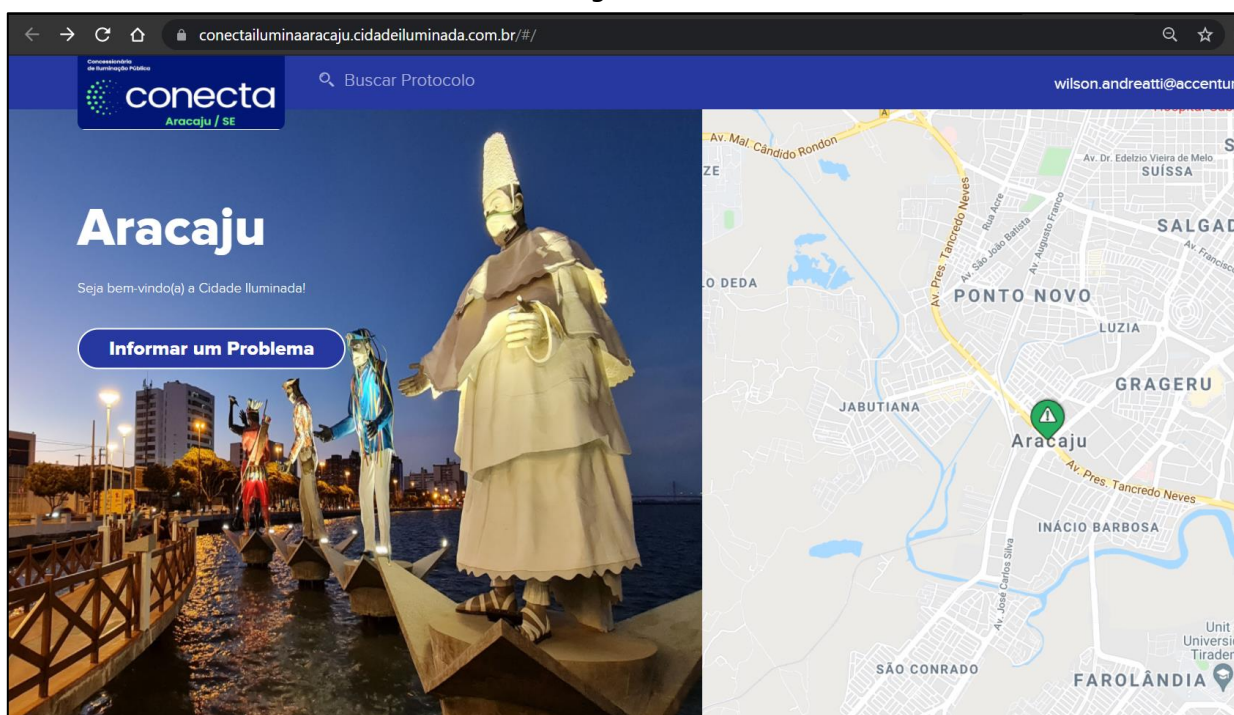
conectailuminaaracaju.cidadeiluminada.com.br/#/

Concessionária de Iluminação Pública
conecta
Aracaju / SE

Buscar Protocolo

wilson.andreatti@accentur

Aracaju

Seja bem-vindo(a) a Cidade Iluminada!

Informar um Problema

Av. Mal. Cândido Rondon
ZE
Av. Dr. Edelzio Vieira de Melo
SUÍSSA
Av. Pres. Tancredo Neves
Rua Acre
Av. São João Batista
Av. Augusto Franco
SALGAD
Av. Francisc
O DEDA
PONTO NOVO
LUZIA
GRAGERU
JABUTIANA
Aracaju
Av. Pres. Tancredo Neves
INÁCIO BARBOSA
Av. José Carlos Silva
Unit
Universi
Tirade
SÃO CONRADO
FAROLÂNDIA